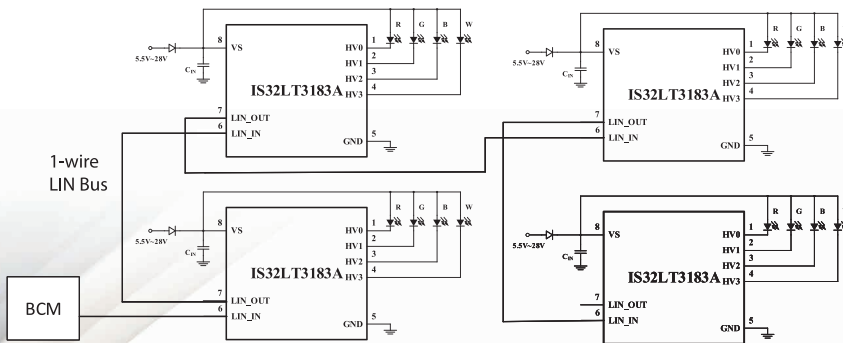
5.5V~28V
$C_{IN}$
8
VS
HV0
HV1
HV2
HV3
1
2
3
4
R
G
B
W
IS32LT3183A
7
LIN_OUT
6
LIN_IN
GND
5

5.5V~28V
$C_{IN}$
8
VS
HV0
HV1
HV2
HV3
1
2
3
4
R
G
B
IS32LT3183A
7
LIN_OUT
6
LIN_IN
GND
5

1-wire
LIN Bus

5.5V~28V
$C_{IN}$
8
VS
HV0
HV1
HV2
HV3
1
2
3
4
R
G
B
W
IS32LT3183A
7
LIN_OUT
6
LIN_IN
GND
5

BCM

5.5V~28V
$C_{IN}$
8
VS
HV0
HV1
HV2
HV3
1
2
3
4
R
G
B
IS32LT3183A
7
LIN_OUT
6
LIN_IN
GND
5